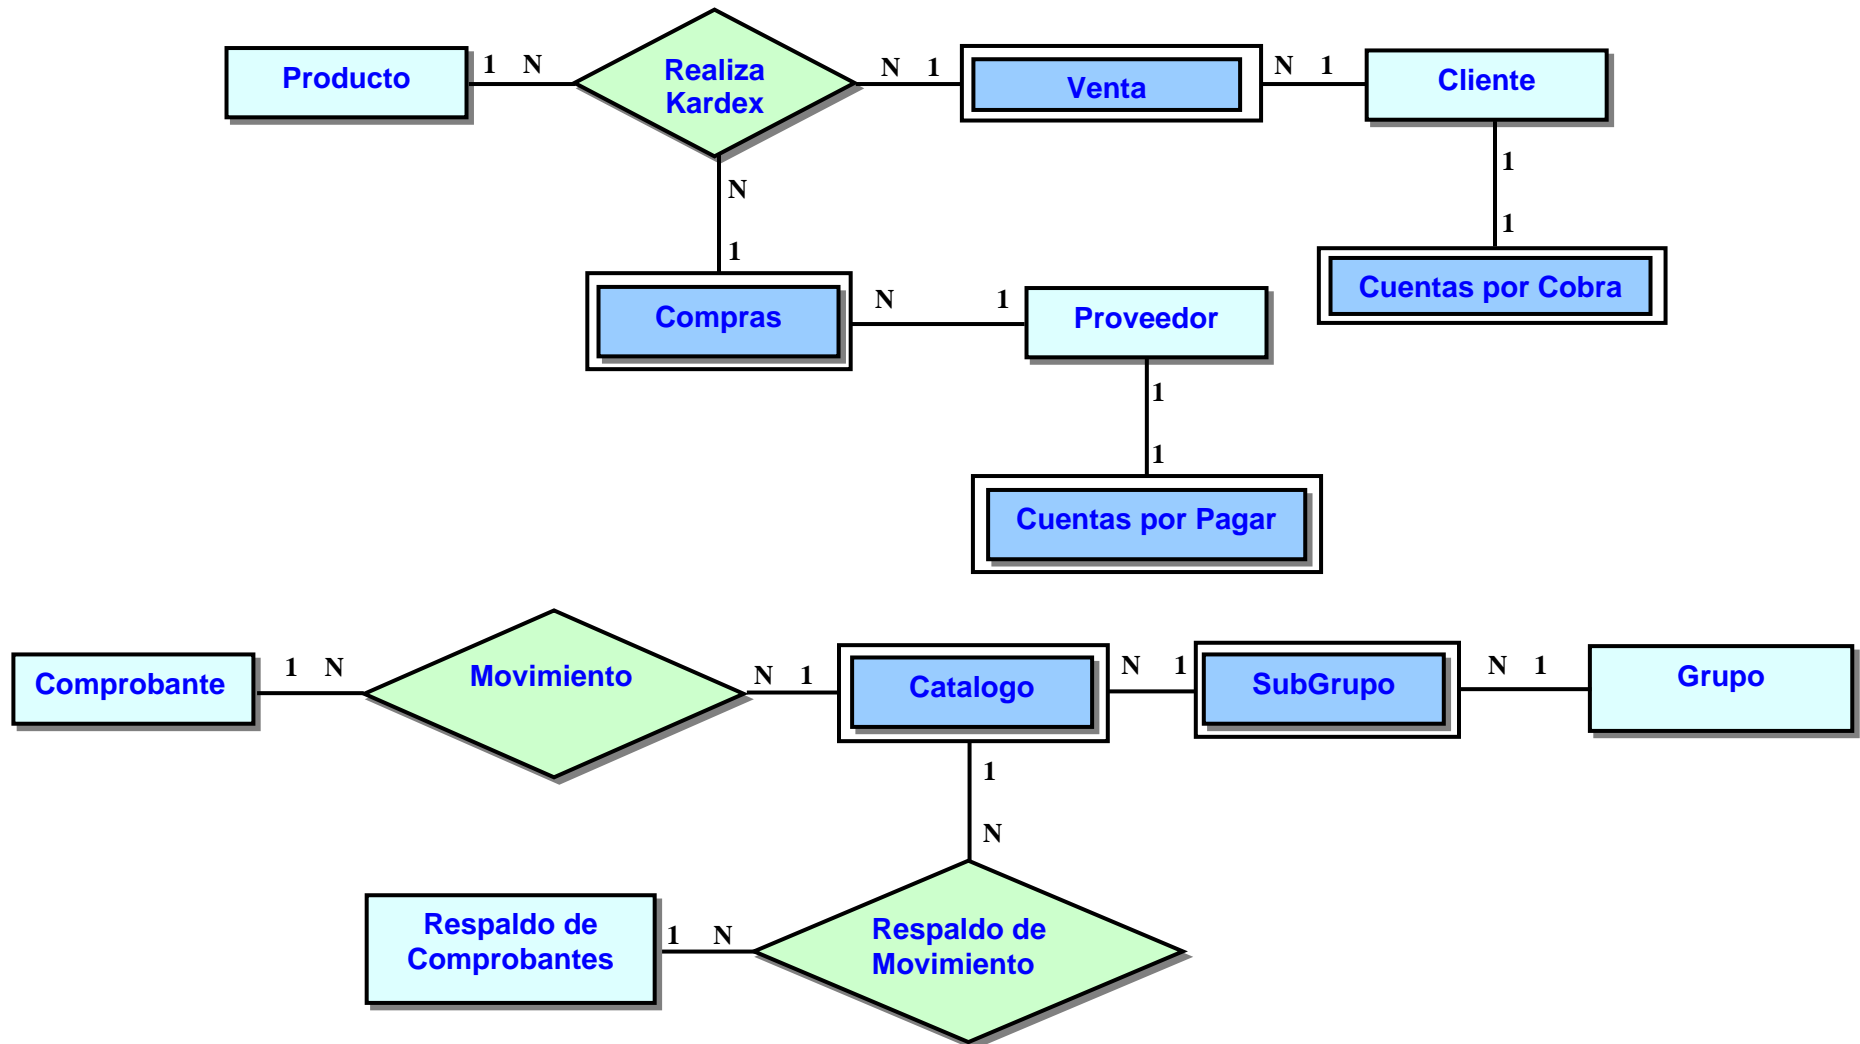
Producto 1 N Realiza Kardex N 1 Venta N 1 Cliente

N

1

1

1

Compras N 1 Proveedor

Cuentas por Cobra

1

1

Cuentas por Pagar

Comprobante 1 N Movimiento N 1 Catalogo N 1 SubGrupo N 1 Grupo

1

N

Respaldo de Comprobantes 1 N Respaldo de Movimiento